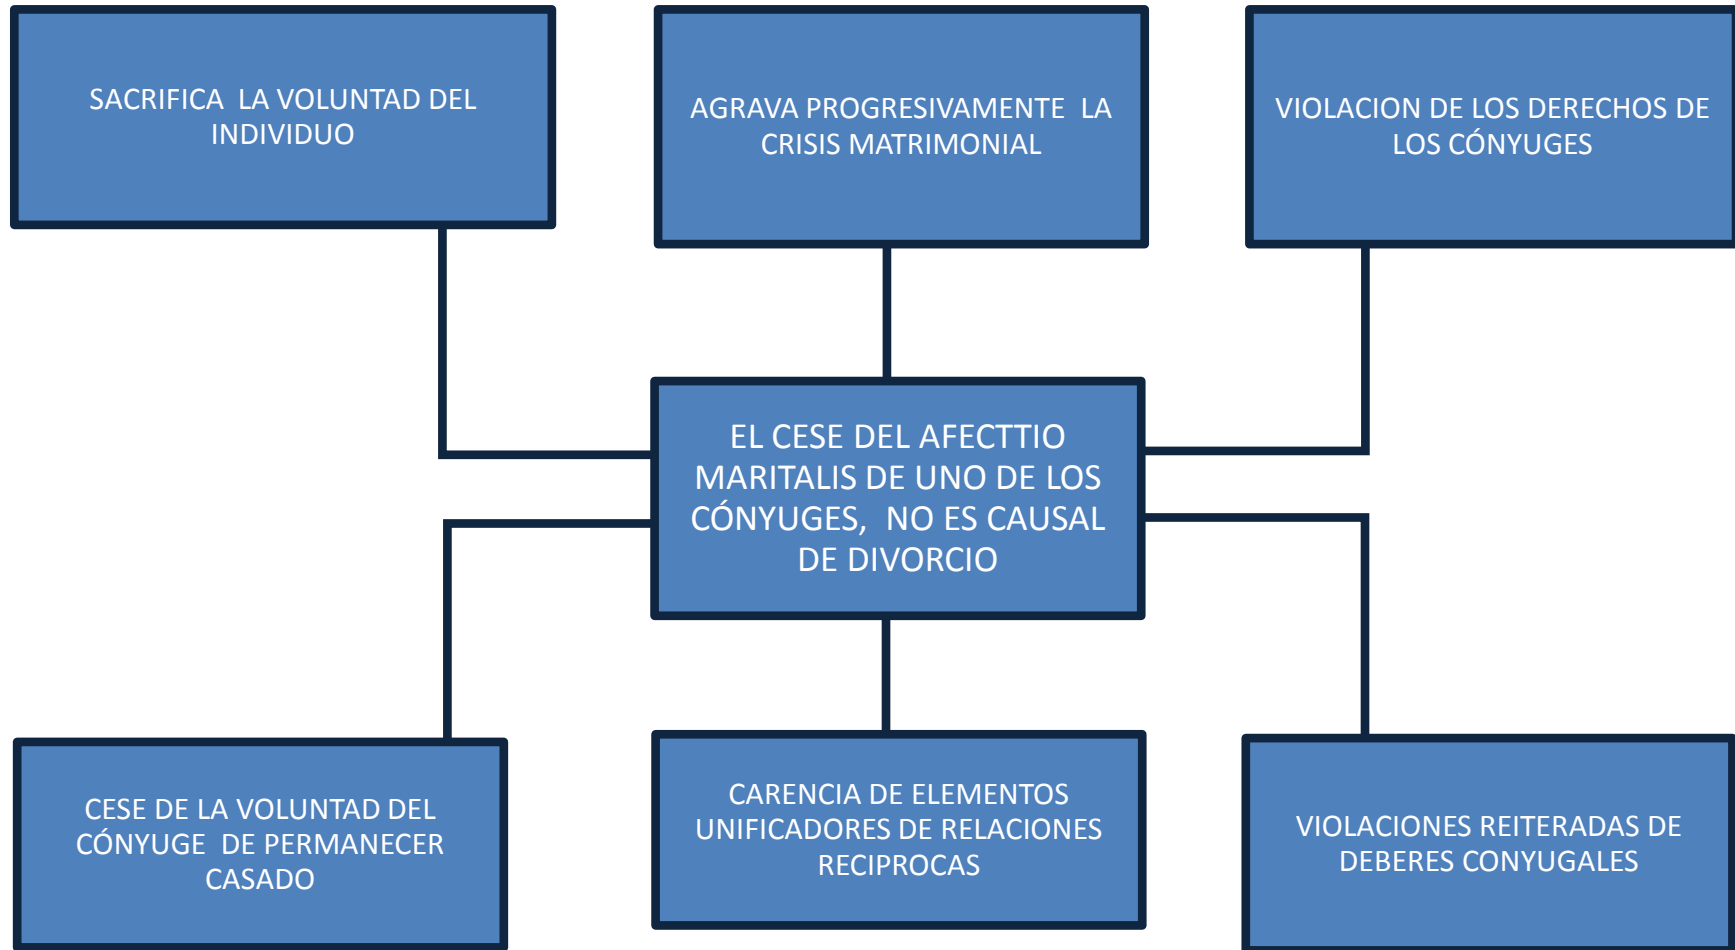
SACRIFICA LA VOLUNTAD DEL INDIVIDUO

AGRAVA PROGRESIVAMENTE LA CRISIS MATRIMONIAL

VIOLACION DE LOS DERECHOS DE LOS CÓNYUGES

EL CESE DEL AFECTTIO MARITALIS DE UNO DE LOS CÓNYUGES, NO ES CAUSAL DE DIVORCIO

CESE DE LA VOLUNTAD DEL CÓNYUGE DE PERMANECER CASADO

CARENCIA DE ELEMENTOS UNIFICADORES DE RELACIONES RECIPROCAS

VIOLACIONES REITERADAS DE DEBERES CONYUGALES